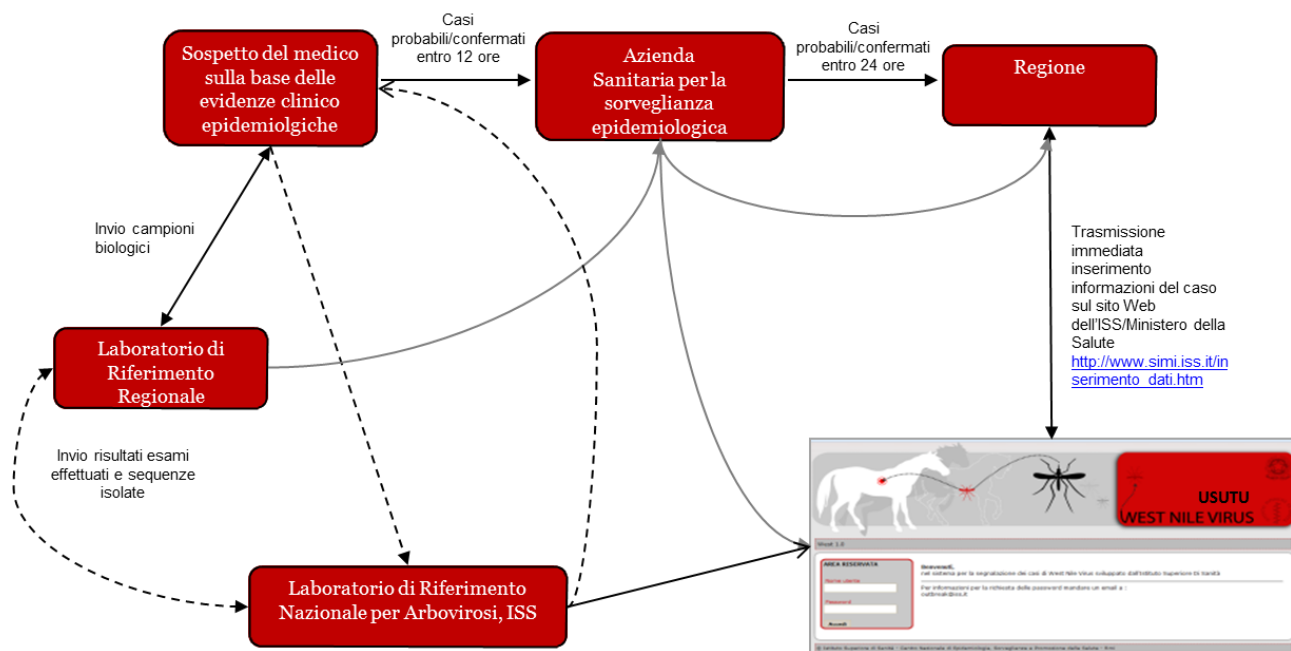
Sospetto del medico sulla base delle evidenze clinico epidemiolgiche

Casi probabili/confermati entro 12 ore

Azienda Sanitaria per la sorveglianza epidemiologica

Casi probabili/confermati entro 24 ore

Regione

Invio campioni biologici

Trasmissione immediata inserimento informazioni del caso sul sito Web dell'ISS/Ministero della Salute http://www.simi.iss.it/inserimento_dati.htm

Laboratorio di Riferimento Regionale

Invio risultati esami effettuati e sequenze isolate

USUTU
WEST NILE VIRUS

AREA RISERVATA
Nome Utente
Password
Accedi

Benvenuti,
nel sistema per la segnalazione dei casi di West Nile Virus sviluppato dall'Istituto Superiore di Sanità

Per informazioni per la richiesta della password mandare un email a :
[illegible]

Laboratorio di Riferimento Nazionale per Arbovirosi, ISS

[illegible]